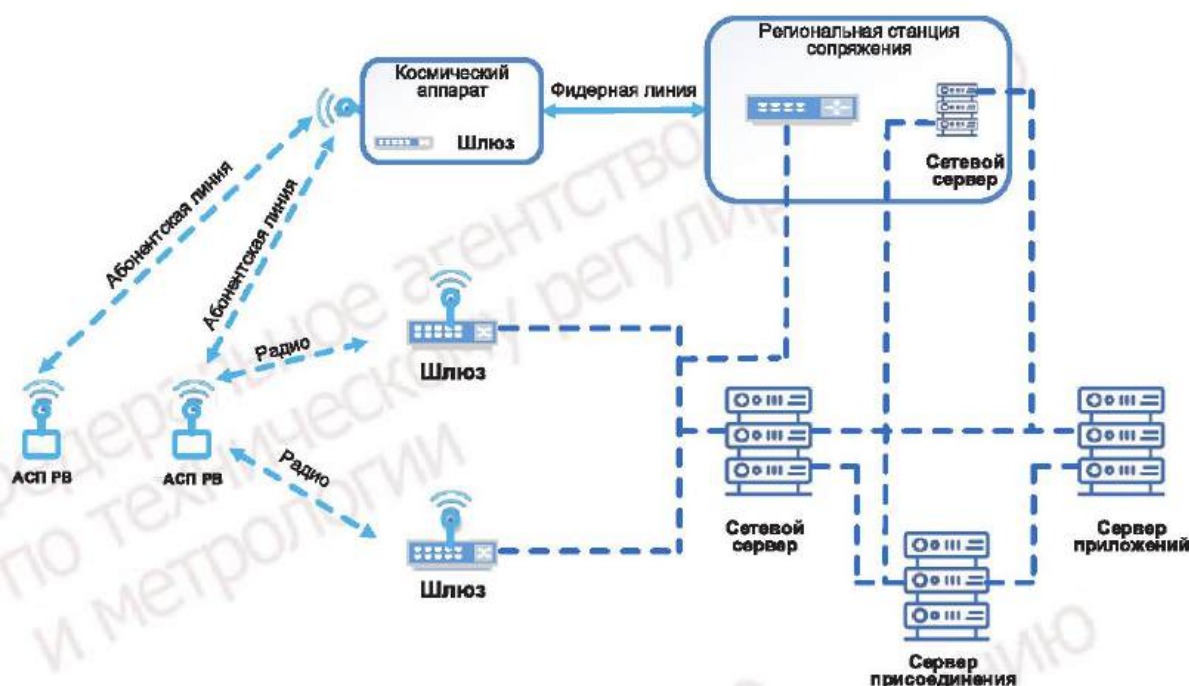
Региональная станция сопряжения

Космический аппарат

Шлюз

Фидерная линия

Сетевой сервер

Абонентская линия

Абонентская линия

Радио

Шлюз

АСП РВ

АСП РВ

Радио

Шлюз

Сетевой сервер

Сервер приложений

Сервер присоединения

Федеральное агентство по техническому регулированию и метрологии